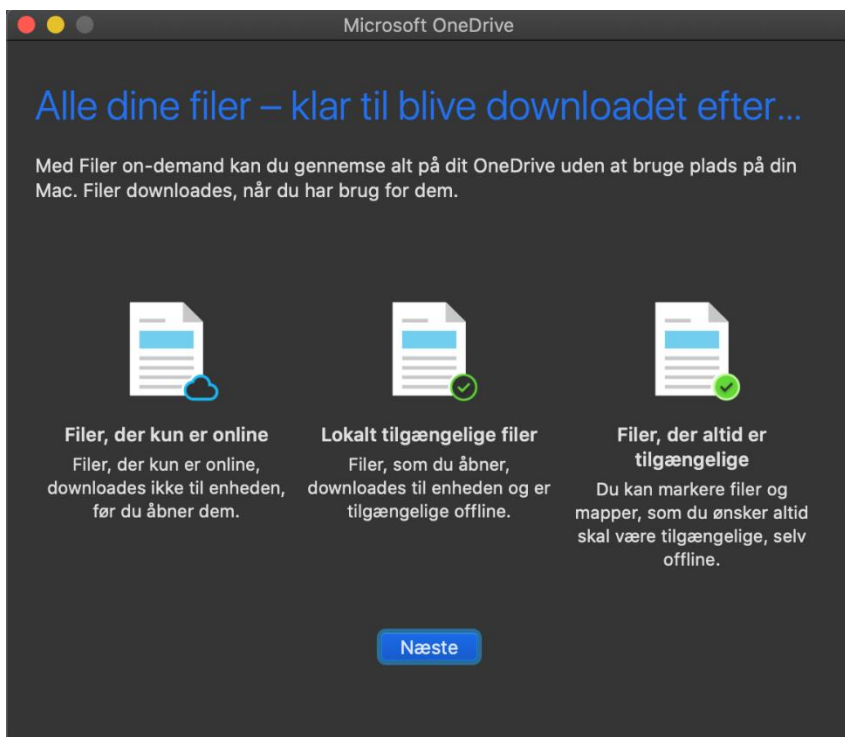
Microsoft OneDrive

Alle dine filer – klar til blive downloadet efter...

Med Filer on-demand kan du gennemse alt på dit OneDrive uden at bruge plads på din Mac. Filer downloades, når du har brug for dem.

Filer, der kun er online
Filer, der kun er online, downloades ikke til enheden, før du åbner dem.

Lokalt tilgængelige filer
Filer, som du åbner, downloades til enheden og er tilgængelige offline.

Filer, der altid er tilgængelige
Du kan markere filer og mapper, som du ønsker altid skal være tilgængelige, selv offline.

Næste